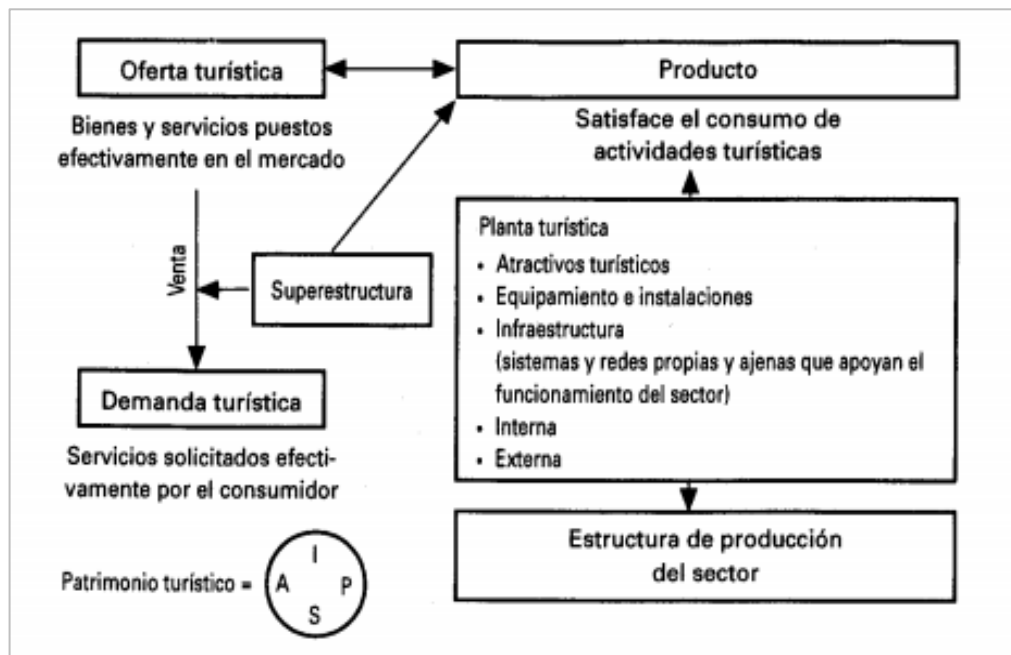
Oferta turística

Bienes y servicios puestos efectivamente en el mercado

Producto

Satisface el consumo de actividades turísticas

Venta

Superestructura

Planta turística
• Atractivos turísticos
• Equipamiento e instalaciones
• Infraestructura (sistemas y redes propias y ajenas que apoyan el funcionamiento del sector)
• Interna
• Externa

Demanda turística

Servicios solicitados efectivamente por el consumidor

Estructura de producción del sector

Patrimonio turístico = I A P S